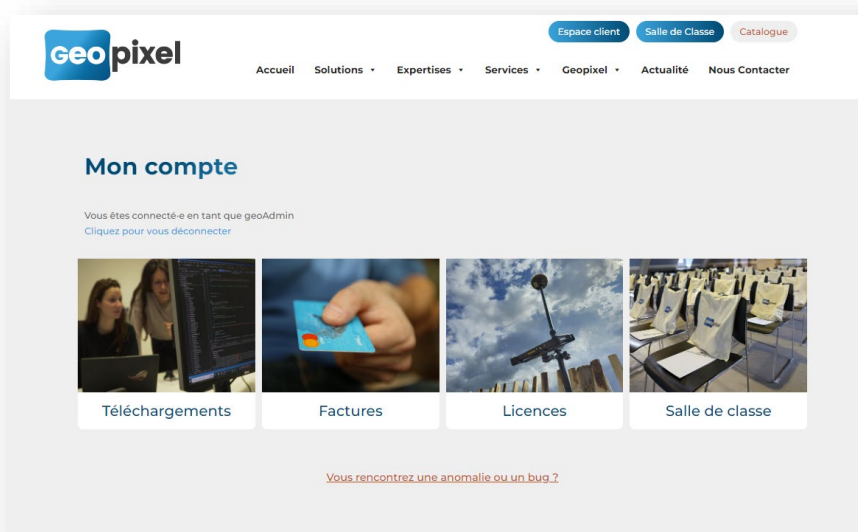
Geo pixel

Espace client Salle de Classe Catalogue

Accueil Solutions Expertises Services Geopixel Actualité Nous Contacter

Mon compte

Vous êtes connecté-e en tant que geoAdmin
Cliquez pour vous déconnecter

Téléchargements

Factures

Licences

Salle de classe

Vous rencontrez une anomalie ou un bug ?